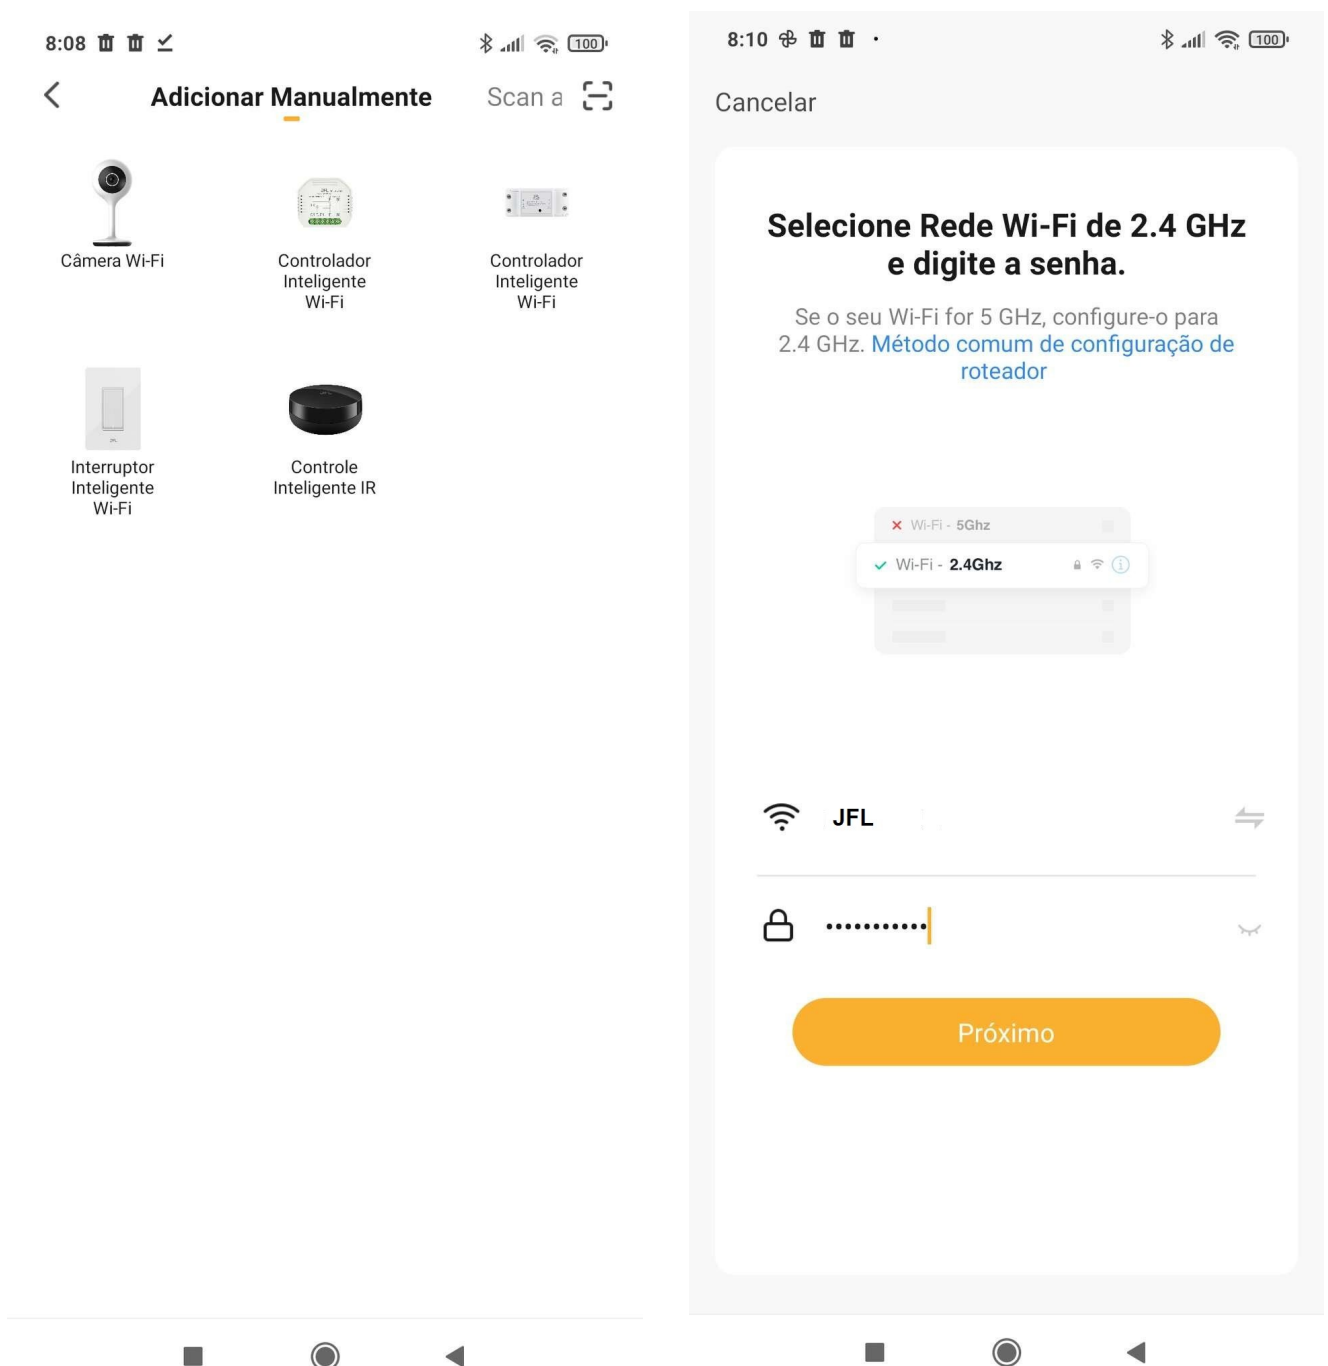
8:08

100

Adicionar Manualmente

Scan a

Câmera Wi-Fi

Controlador Inteligente Wi-Fi

Controlador Inteligente Wi-Fi

Interruptor Inteligente Wi-Fi

Controle Inteligente IR

8:10

100

Cancelar

Selecione Rede Wi-Fi de 2.4 GHz e digite a senha.

Se o seu Wi-Fi for 5 GHz, configure-o para 2.4 GHz. Método comum de configuração de roteador

Wi-Fi - 5Ghz

Wi-Fi - 2.4Ghz

JFL

•••••••••••

Próximo